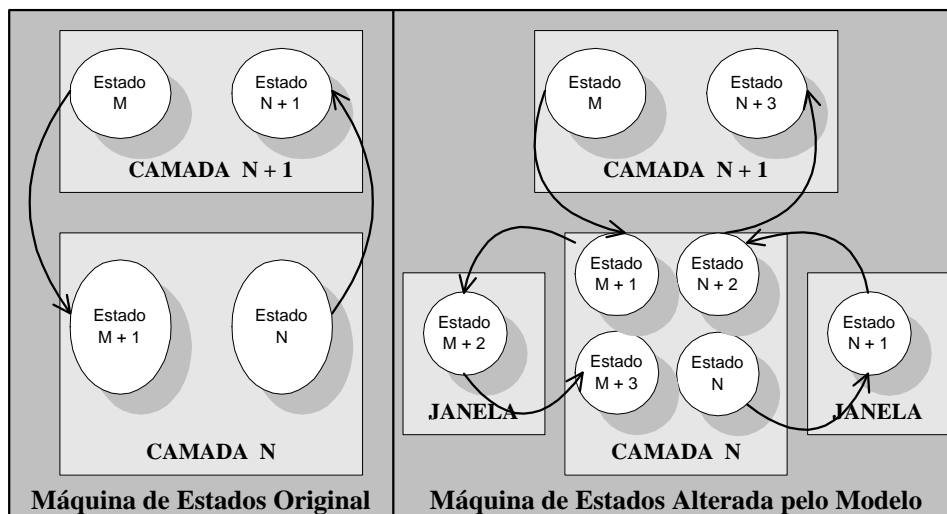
Estado M

Estado N + 1

CAMADA N + 1

Estado M + 1

Estado N

CAMADA N

Máquina de Estados Original

Estado M

Estado N + 3

CAMADA N + 1

Estado M + 2

JANELA

Estado M + 1

Estado N + 2

Estado M + 3

Estado N

CAMADA N

Estado N + 1

JANELA

Máquina de Estados Alterada pelo Modelo